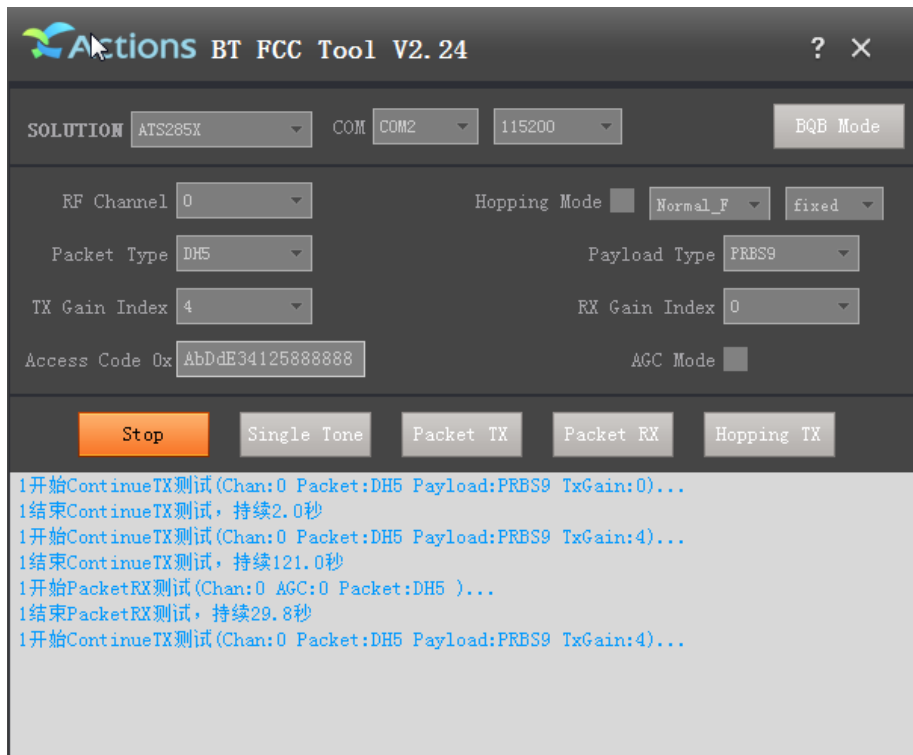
Actions BT FCC Tool V2.24

? ✕

SOLUTION ATS285X

COM COM2

115200

BQB Mode

RF Channel 0

Hopping Mode

Normal_F

fixed

Packet Type DH5

Payload Type PRBS9

TX Gain Index 4

RX Gain Index 0

Access Code 0x AbDdE34125888888

AGC Mode

Stop

Single Tone

Packet TX

Packet RX

Hopping TX

1开始ContinueTX测试(Chan:0 Packet:DH5 Payload:PRBS9 TxGain:0)...
1结束ContinueTX测试，持续2.0秒
1开始ContinueTX测试(Chan:0 Packet:DH5 Payload:PRBS9 TxGain:4)...
1结束ContinueTX测试，持续121.0秒
1开始PacketRX测试(Chan:0 AGC:0 Packet:DH5 )...
1结束PacketRX测试，持续29.8秒
1开始ContinueTX测试(Chan:0 Packet:DH5 Payload:PRBS9 TxGain:4)...